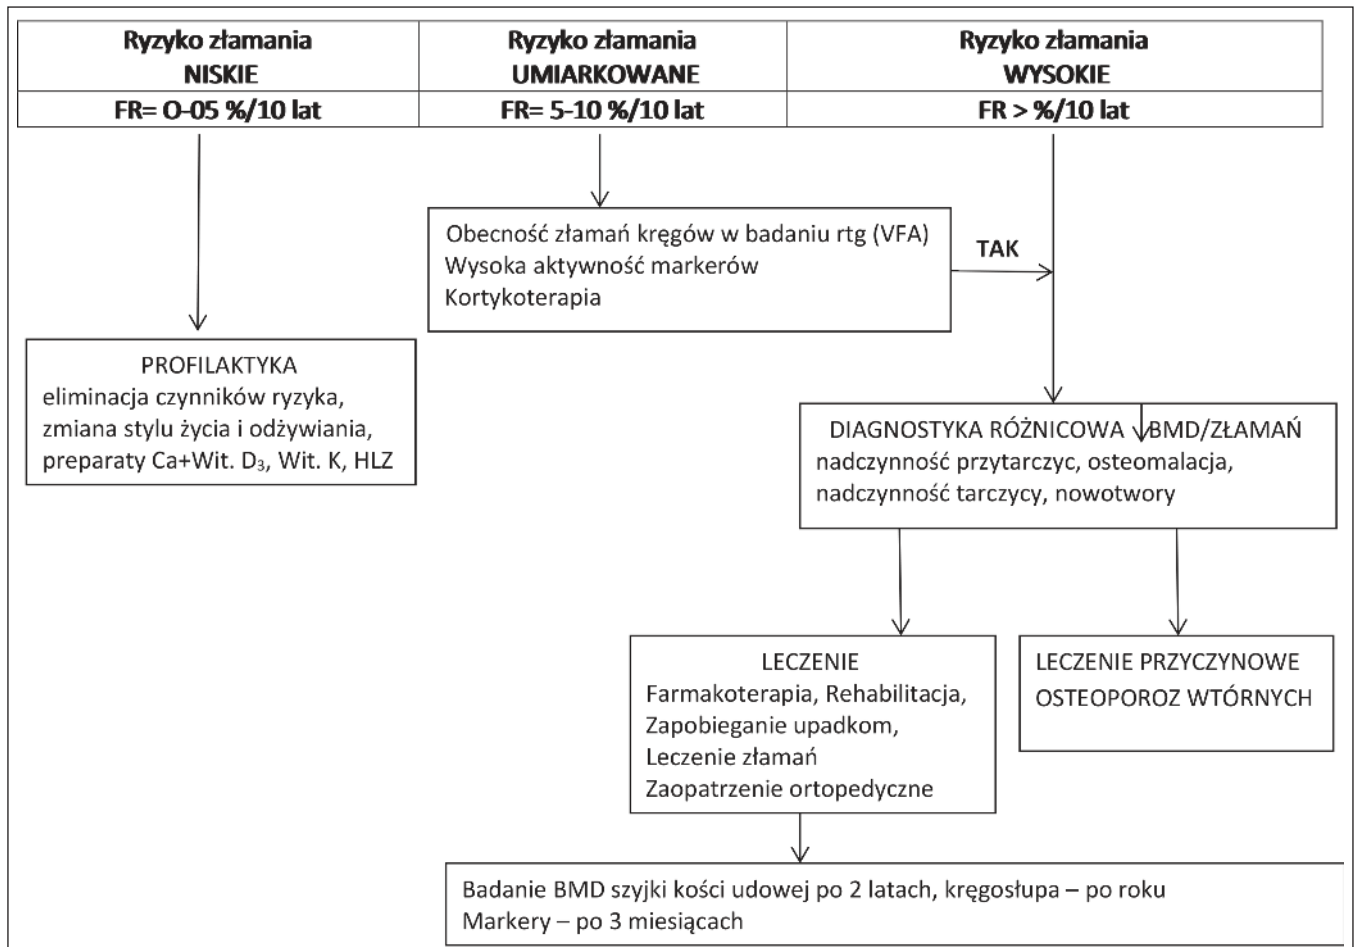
| Ryzyko złamania NISKIE | Ryzyko złamania UMIARKOWANE | Ryzyko złamania WYSOKIE |
|---|---|---|
| FR= O-05 %/10 lat | FR= 5-10 %/10 lat | FR > %/10 lat |

Obecność złamań kręgów w badaniu rtg (VFA)
Wysoka aktywność markerów
Kortykoterapia

TAK

PROFILAKTYKA
eliminacja czynników ryzyka,
zmiana stylu życia i odżywiania,
preparaty Ca+Wit. D$_3$, Wit. K, HLZ

DIAGNOSTYKA RÓŻNICOWA BMD/ZŁAMAŃ
nadczynność przytarczyc, osteomalacja,
nadczynność tarczycy, nowotwory

LECZENIE
Farmakoterapia, Rehabilitacja,
Zapobieganie upadkom,
Leczenie złamań
Zaopatrzenie ortopedyczne

LECZENIE PRZYCZYNOWE
OSTEOPOROZ WTÓRNYCH

Badanie BMD szyjki kości udowej po 2 latach, kręgosłupa – po roku
Markery – po 3 miesiącach